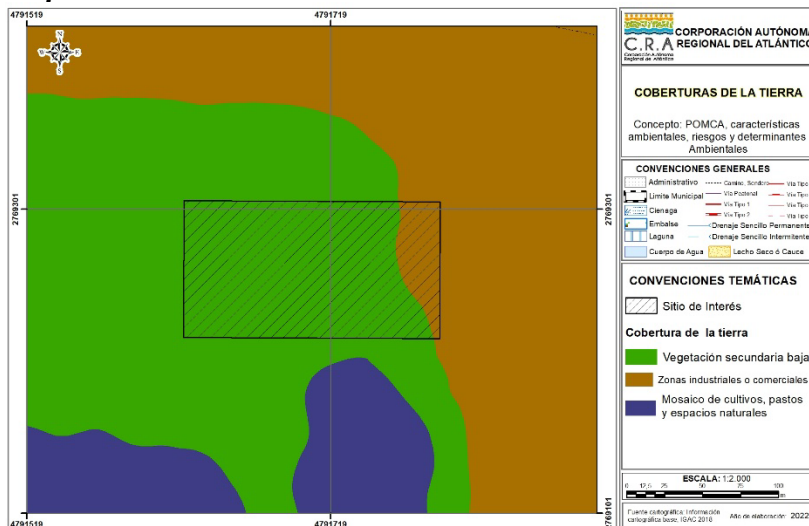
4791519
4791719
2769301
2769301
2769101
4791519
4791719
2769101

C.R.A
Corporación Autónoma Regional del Atlántico
CORPORACIÓN AUTÓNOMA REGIONAL DEL ATLÁNTICO

COBERTURAS DE LA TIERRA

Concepto: POMCA, características ambientales, riesgos y determinantes Ambientales

CONVENCIONES GENERALES
Administrativo
Camino, Sendero
Vía Tipo
Límite Municipal
Vía Peatonal
Vía Tipo
Ciénaga
Vía Tipo 1
Vía Tipo
Vía Tipo 2
Vía Tipo
Embalse
Drenaje Sencillo Permanente
Laguna
Drenaje Sencillo Intermitente
Cuerpo de Agua
Lecho Seco ó Cauce

CONVENCIONES TEMÁTICAS
Sitio de Interés
Cobertura de la tierra
Vegetación secundaria baja
Zonas industriales o comerciales
Mosaico de cultivos, pastos y espacios naturales

ESCALA: 1:2.000
0 12,5 25 50 75 100
Fuente cartográfica: Información cartográfica base, IGAC 2018
Año de elaboración: 2022